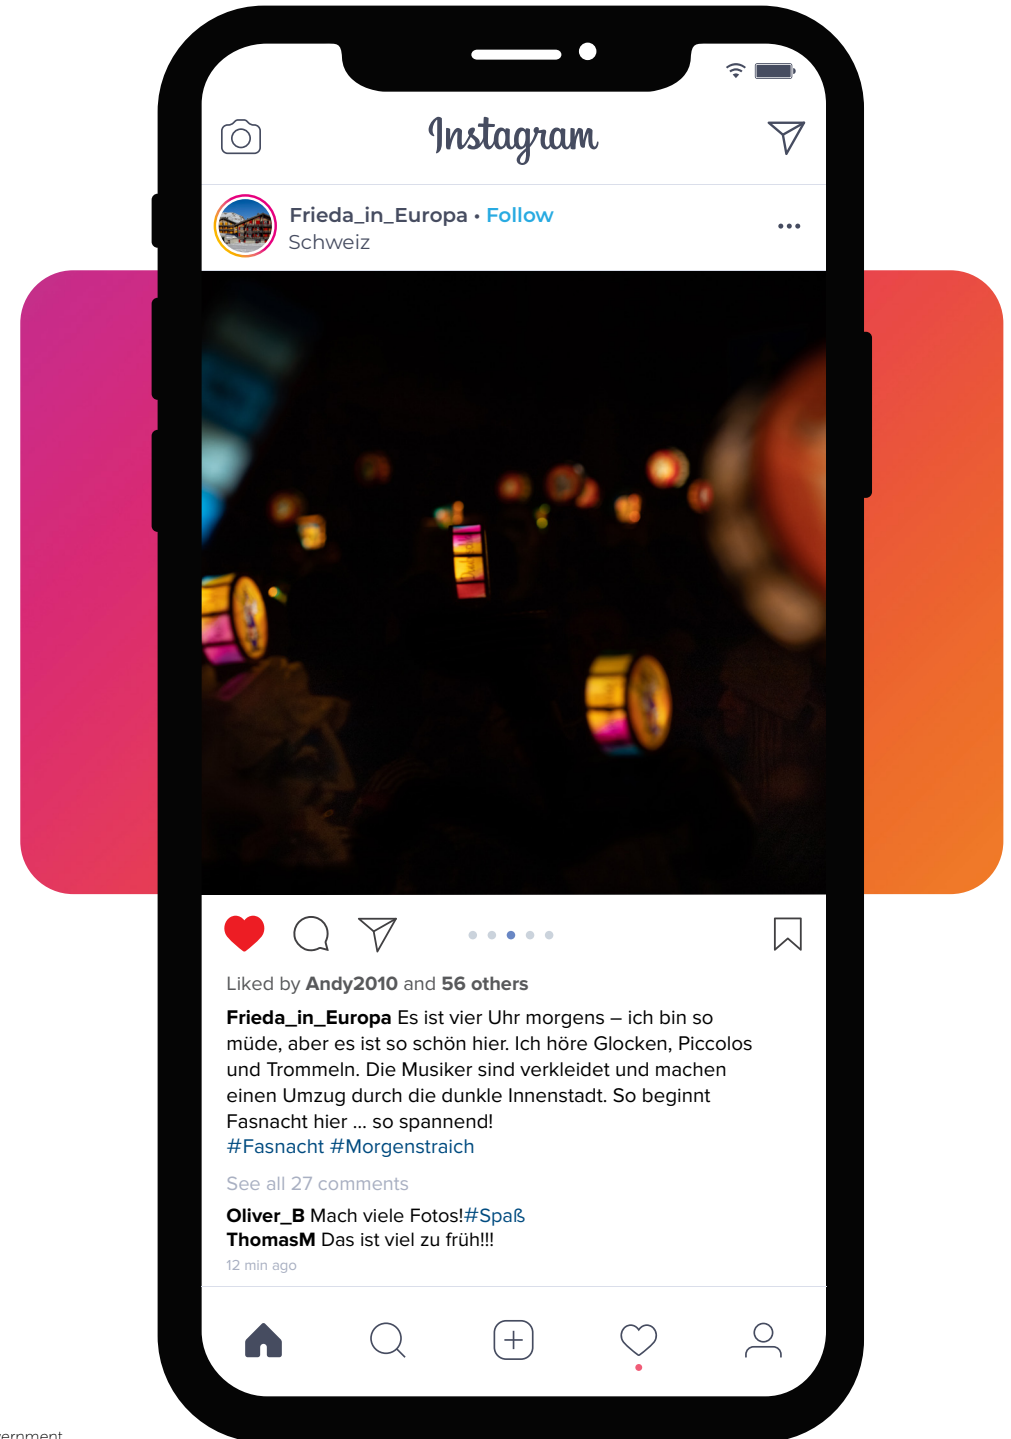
Instagram

Frieda_in_Europa • Follow
Schweiz

Liked by Andy2010 and 56 others

Frieda_in_Europa Es ist vier Uhr morgens – ich bin so müde, aber es ist so schön hier. Ich höre Glocken, Piccolos und Trommeln. Die Musiker sind verkleidet und machen einen Umzug durch die dunkle Innenstadt. So beginnt Fasnacht hier ... so spannend!
#Fasnacht #Morgenstraich

See all 27 comments

Oliver_B Mach viele Fotos!#Spaß
ThomasM Das ist viel zu früh!!!
12 min ago

ernment